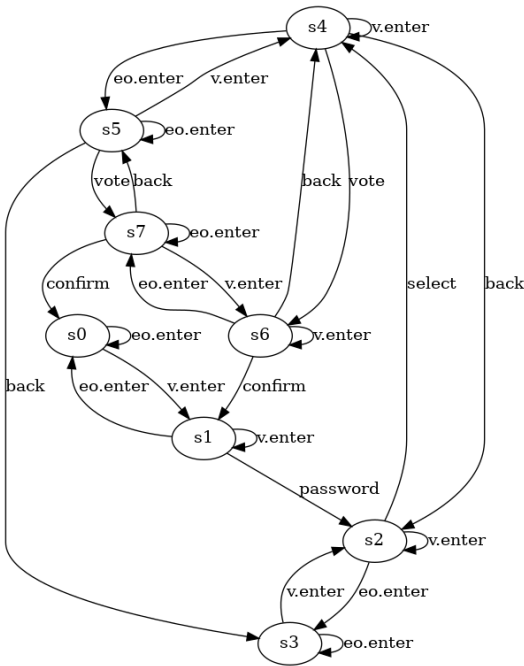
s4
v.enter
eo.enter
v.enter
s5
eo.enter
vote
back
s7
eo.enter
back
vote
confirm
eo.enter
v.enter
select
back
s0
eo.enter
s6
v.enter
back
eo.enter
v.enter
confirm
s1
v.enter
password
s2
v.enter
v.enter
eo.enter
s3
eo.enter